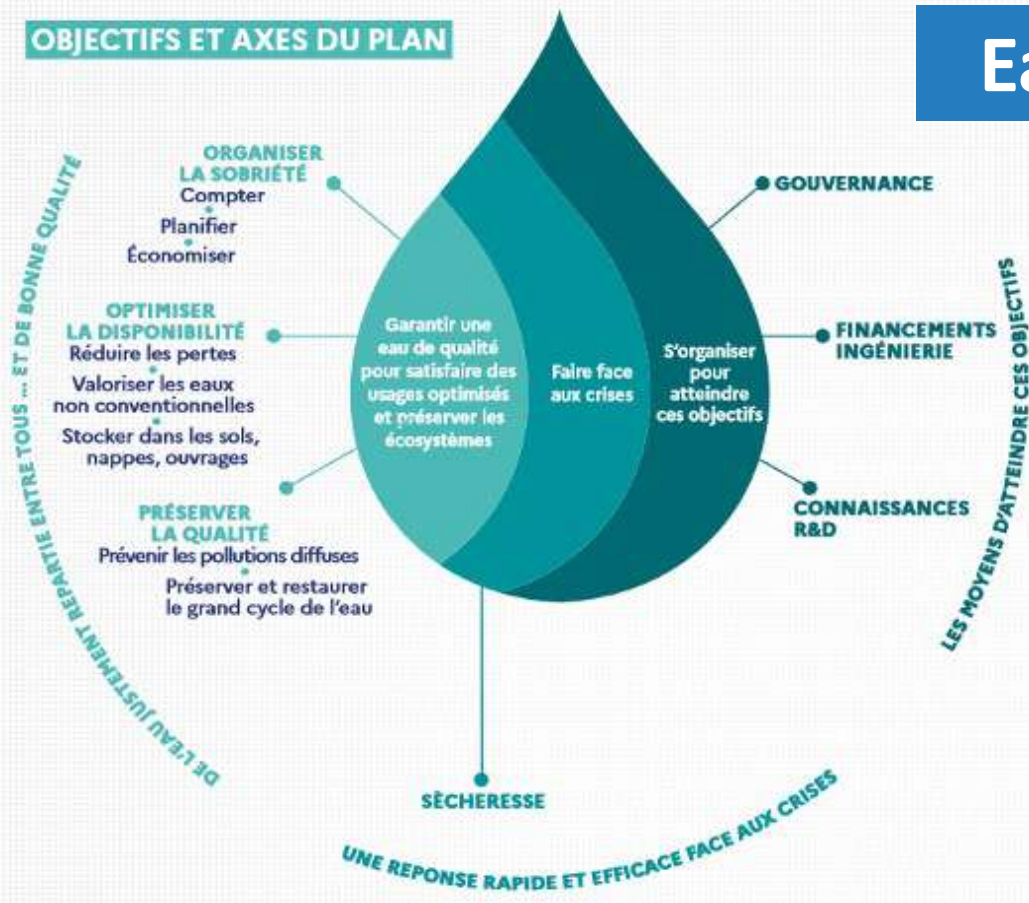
OBJECTIFS ET AXES DU PLAN

Ea

ORGANISER LA SOBRIÉTÉ
Compter
Planifier
Économiser

OPTIMISER LA DISPONIBILITÉ
Réduire les pertes
Valoriser les eaux non conventionnelles
Stocker dans les sols, nappes, ouvrages

PRÉSERVER LA QUALITÉ
Prévenir les pollutions diffuses
Préserver et restaurer le grand cycle de l'eau

Garantir une eau de qualité pour satisfaire des usages optimisés et préserver les écosystèmes

Faire face aux crises

S'organiser pour atteindre ces objectifs

GOUVERNANCE

FINANCEMENTS INGÉNIERIE

CONNAISSANCES R&D

SÈCHERESSE

DE L'EAU JUSTEMENT REPARTIE ENTRE TOUS ... ET DE BONNE QUALITÉ

UNE REPONSE RAPIDE ET EFFICACE FACE AUX CRISES

LES MOYENS D'ATTEINDRE CES OBJECTIFS